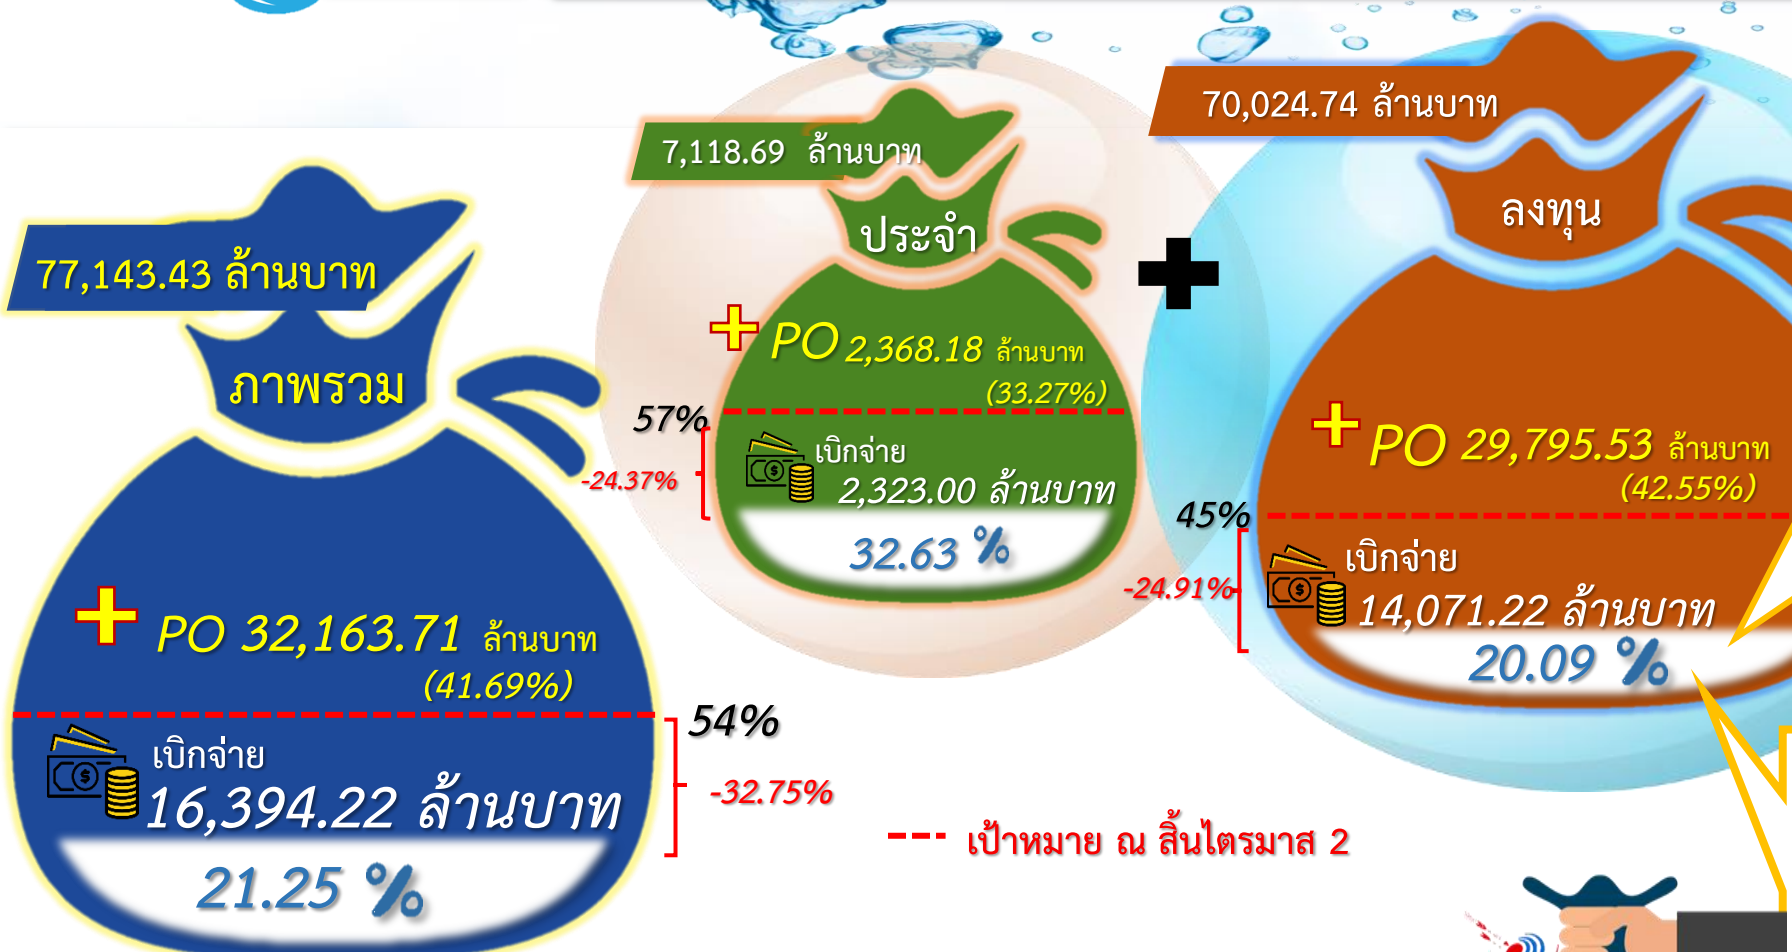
77,143.43 ล้านบาท

ภาพรวม

+ PO 32,163.71 ล้านบาท (41.69%)

เบิกจ่าย 16,394.22 ล้านบาท

21.25 %

54%

-32.75%

7,118.69 ล้านบาท

ประจำ

+ PO 2,368.18 ล้านบาท (33.27%)

57%

-24.37%

เบิกจ่าย 2,323.00 ล้านบาท

32.63 %

70,024.74 ล้านบาท

ลงทุน

+ PO 29,795.53 ล้านบาท (42.55%)

45%

-24.91%

เบิกจ่าย 14,071.22 ล้านบาท

20.09 %

--- เป้าหมาย ณ สิ้นไตรมาส 2